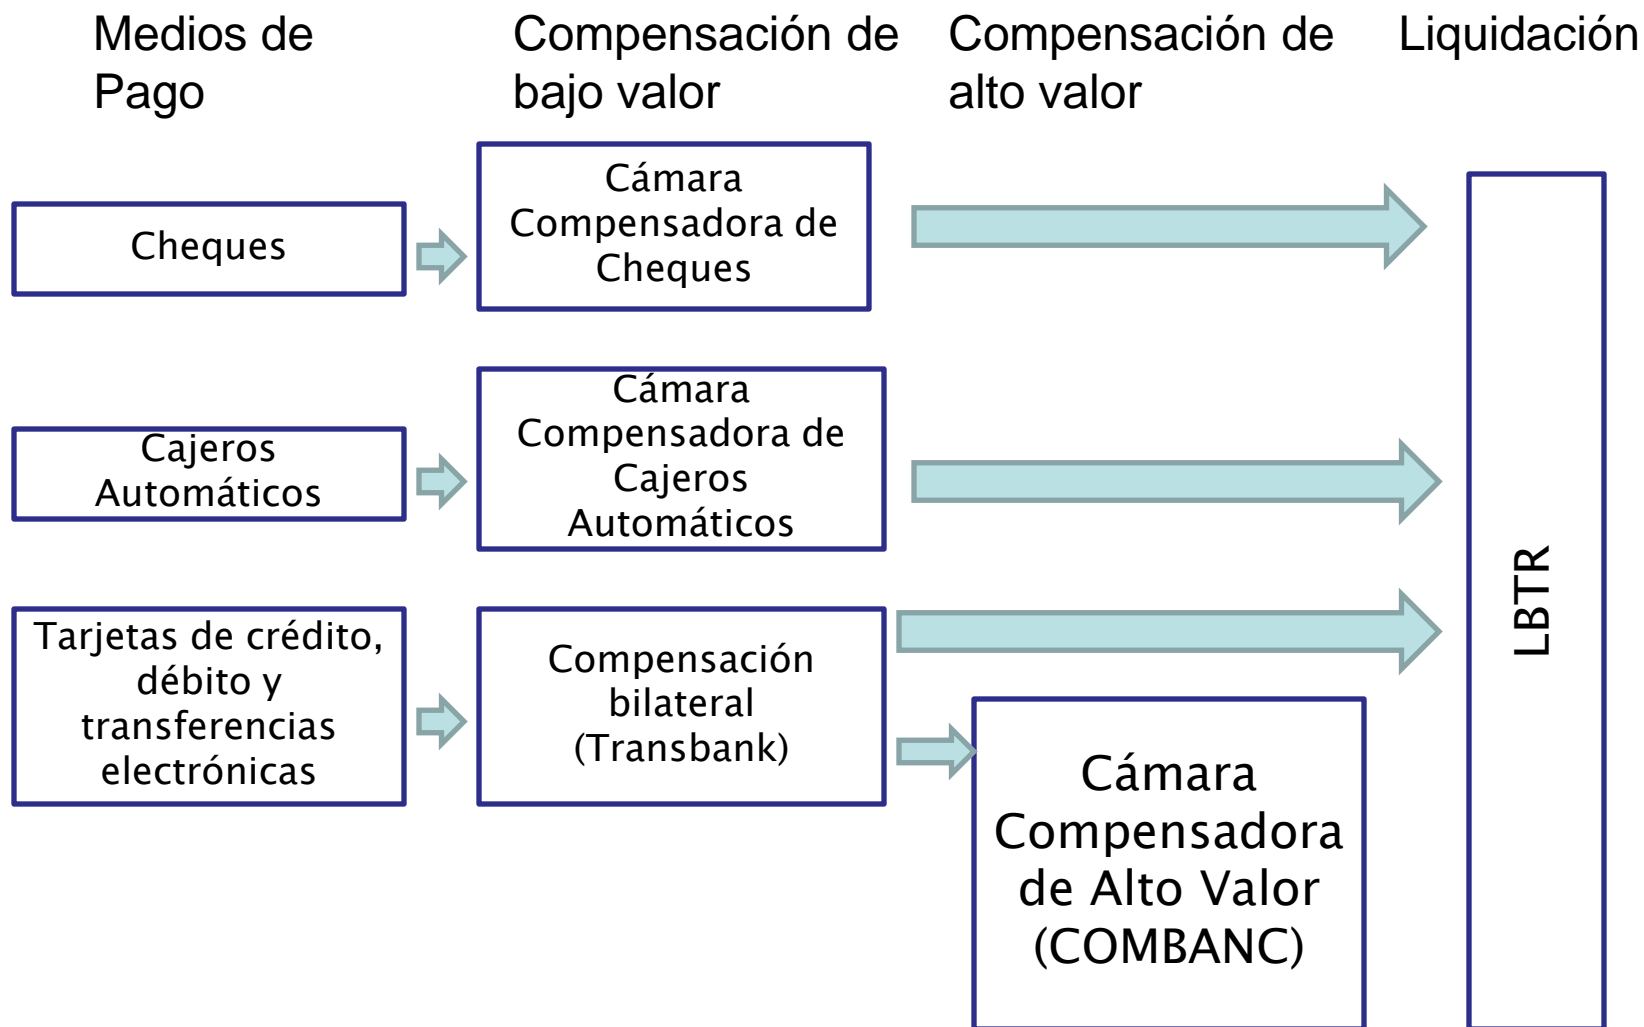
Medios de Pago

Compensación de bajo valor

Compensación de alto valor

Liquidación

Cheques

Cámara Compensadora de Cheques

Cajeros Automáticos

Cámara Compensadora de Cajeros Automáticos

Tarjetas de crédito, débito y transferencias electrónicas

Compensación bilateral (Transbank)

Cámara Compensadora de Alto Valor (COMBANC)

LBTR